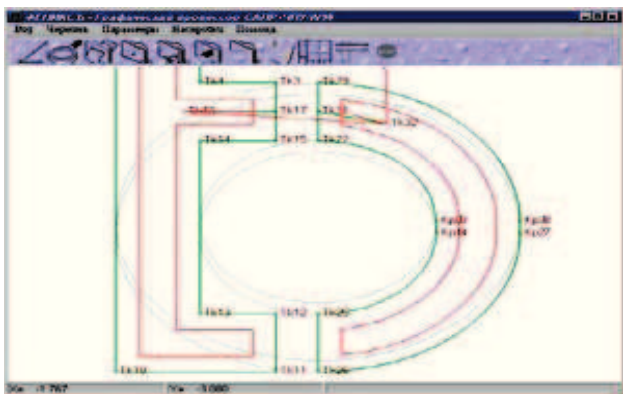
АСПЕКТ 5 - Графический процессор CAD/CAM W95
Вид Чертеж Параметры Настройки Помощь

Tк4 Tк3 Tк79
Tк33 Tк17 Tк3 Tк32
Tк14 Tк15 Tк22
Кр88 Кр86
Кр84 Кр27
Tк16 Tк12 Tк25
Tк19 Tк11 Tк26

X= -1.767 Y= -3.080